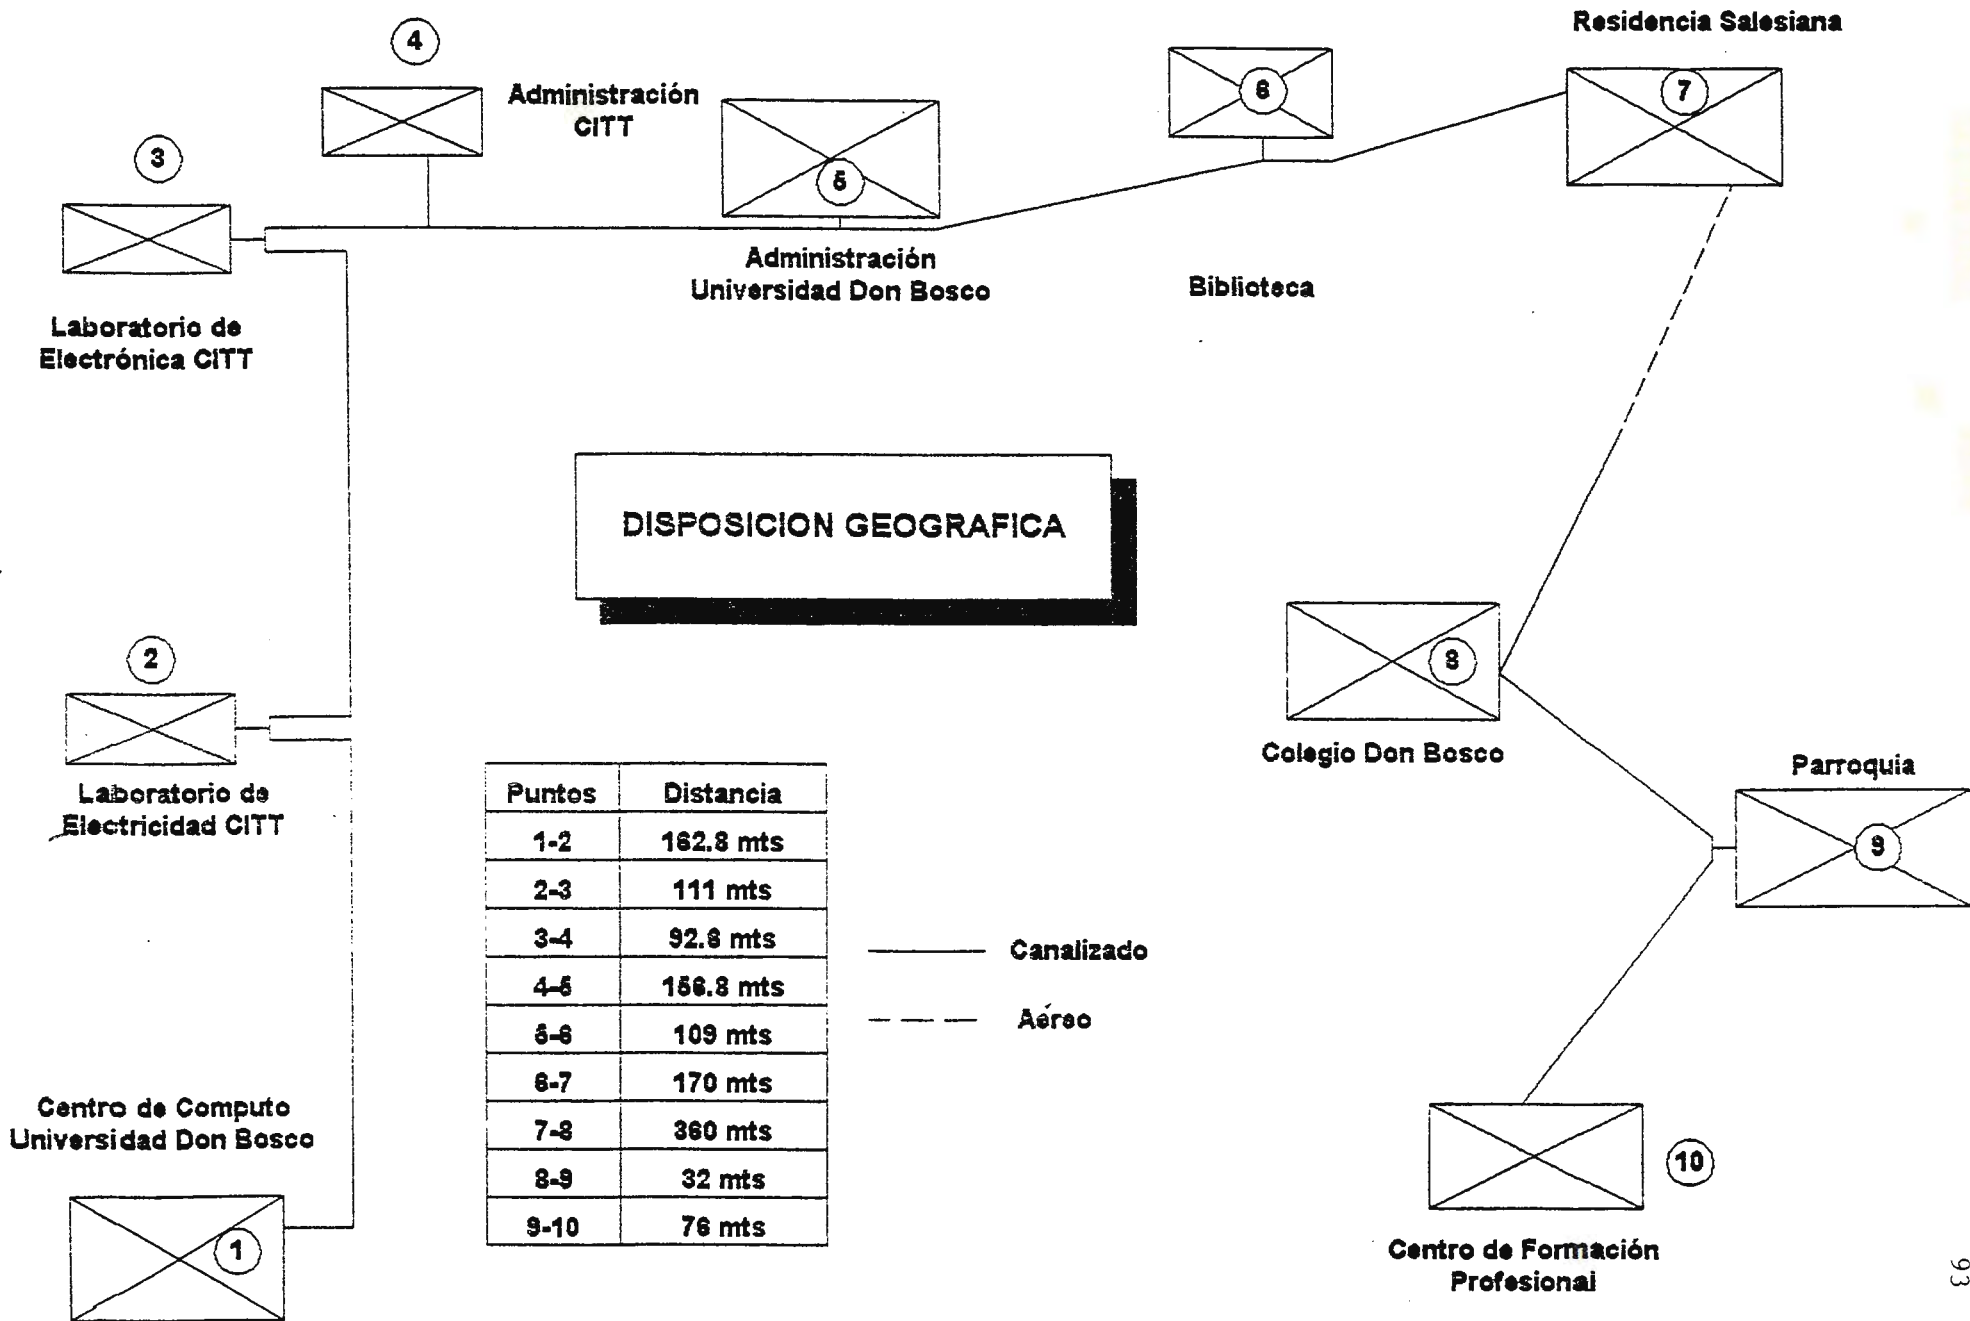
Residencia Salesiana

4

Administración CITT

6

7

3

5

Administración Universidad Don Bosco

Biblioteca

Laboratorio de Electrónica CITT

DISPOSICION GEOGRAFICA

2

8

Colegio Don Bosco

Laboratorio de Electricidad CITT

Parroquia

| Puntos | Distancia |
|---|---|
| 1-2 | 162.8 mts |
| 2-3 | 111 mts |
| 3-4 | 92.6 mts |
| 4-5 | 156.8 mts |
| 5-6 | 109 mts |
| 6-7 | 170 mts |
| 7-8 | 360 mts |
| 8-9 | 32 mts |
| 9-10 | 76 mts |

9

Canalizado

Aéreo

Centro de Computo Universidad Don Bosco

10

1

Centro de Formación Profesional

93